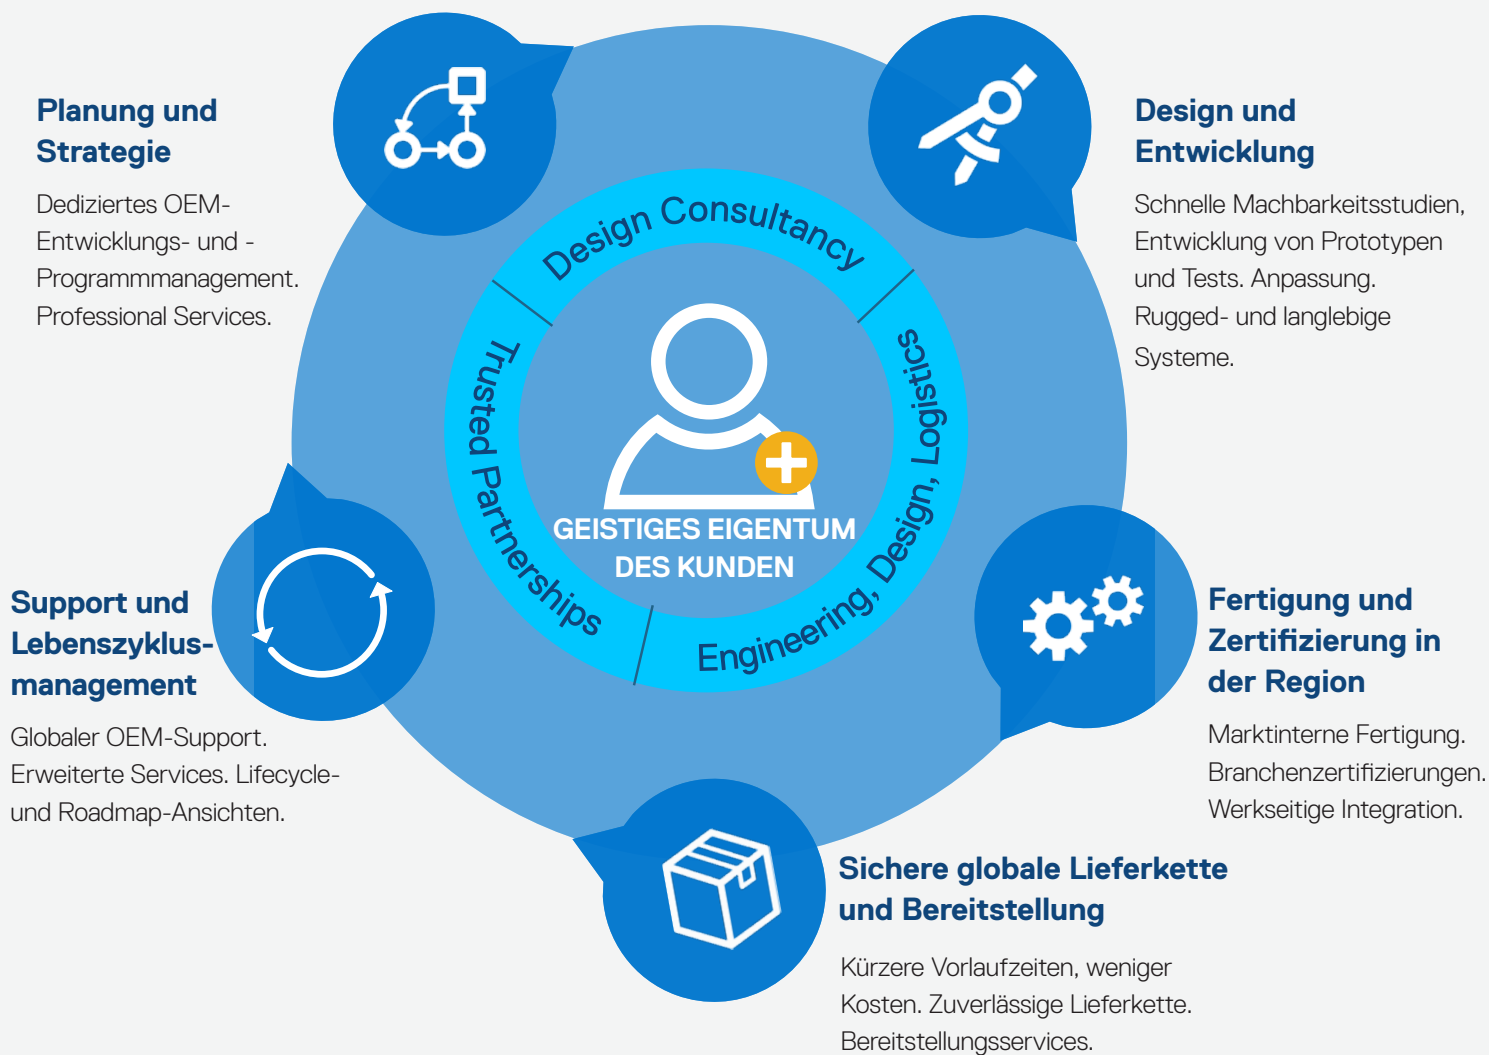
Planung und Strategie

Dediziertes OEM-Entwicklungs- und -Programmmanagement. Professional Services.

Design und Entwicklung

Schnelle Machbarkeitsstudien, Entwicklung von Prototypen und Tests. Anpassung. Rugged- und langlebige Systeme.

Design Consultancy

Trusted Partnerships

Engineering, Design, Logistics

GEISTIGES EIGENTUM DES KUNDEN

Support und Lebenszyklusmanagement

Globaler OEM-Support. Erweiterte Services. Lifecycle- und Roadmap-Ansichten.

Fertigung und Zertifizierung in der Region

Marktinterne Fertigung. Branchenzertifizierungen. Werkseitige Integration.

Sichere globale Lieferkette und Bereitstellung

Kürzere Vorlaufzeiten, weniger Kosten. Zuverlässige Lieferkette. Bereitstellungsservices.